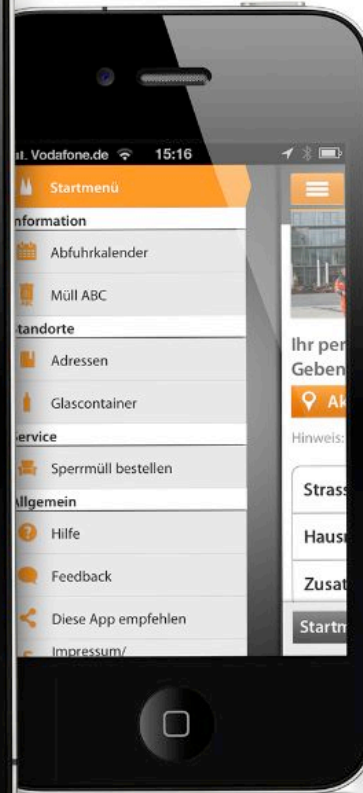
ıl. Vodafone.de 15:16

Startmenü

nformation

Abfuhrkalender

Müll ABC

tandorte

Adressen

Glascontainer

ervice

Sperrmüll bestellen

Allgemein

Hilfe

Feedback

Diese App empfehlen

Impressum/

Ihr per

Geben

Ak

Hinweis:

Strass

Hausn

Zusat

Startm